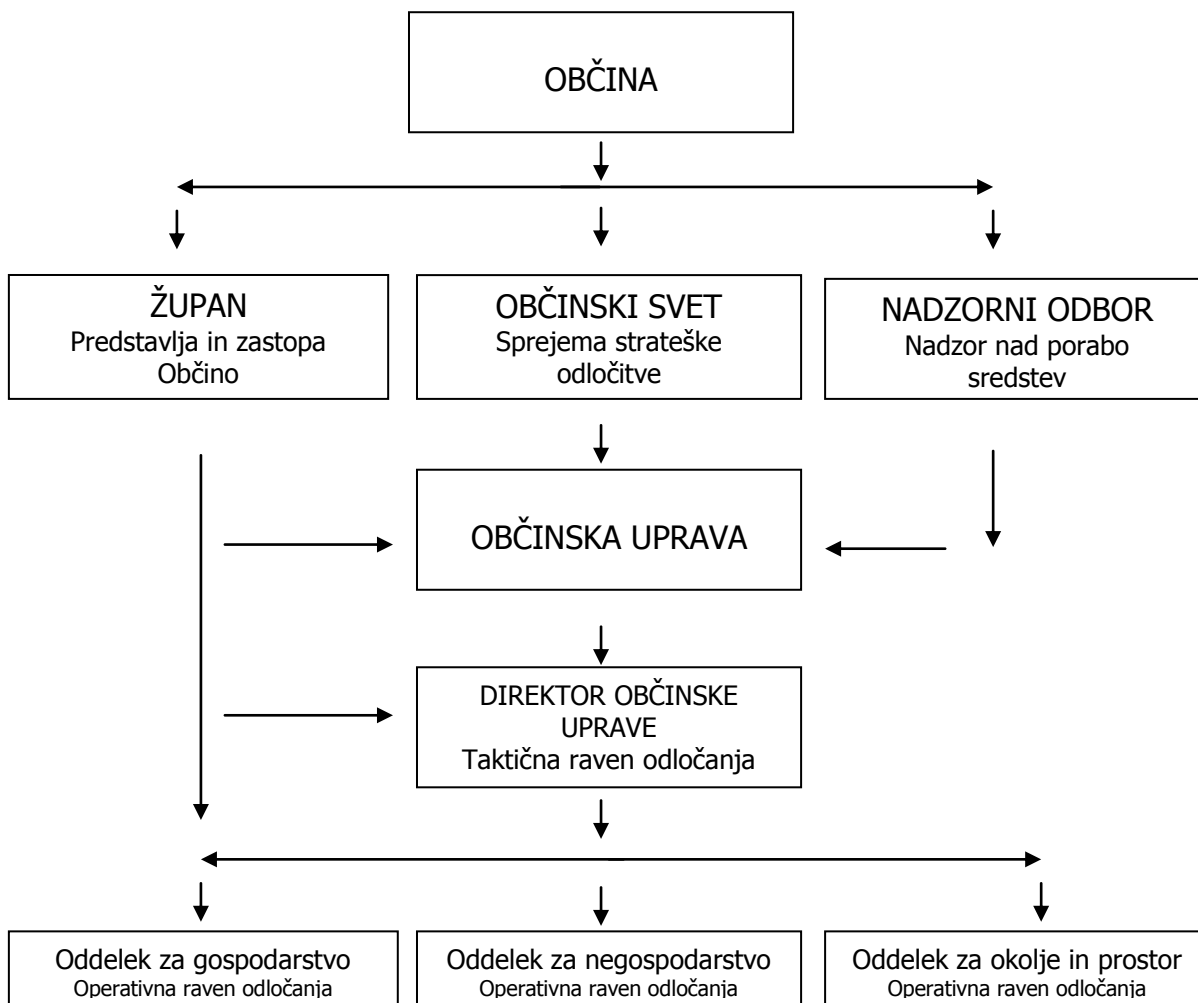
OBČINA

ŽUPAN
Predstavlja in zastopa Občino

OBČINSKI SVET
Sprejema strateške odločitve

NADZORNI ODBOR
Nadzor nad porabo sredstev

OBČINSKA UPRAVA

DIREKTOR OBČINSKE UPRAVE
Taktična raven odločanja

Oddelek za gospodarstvo
Operativna raven odločanja

Oddelek za negospodarstvo
Operativna raven odločanja

Oddelek za okolje in prostor
Operativna raven odločanja